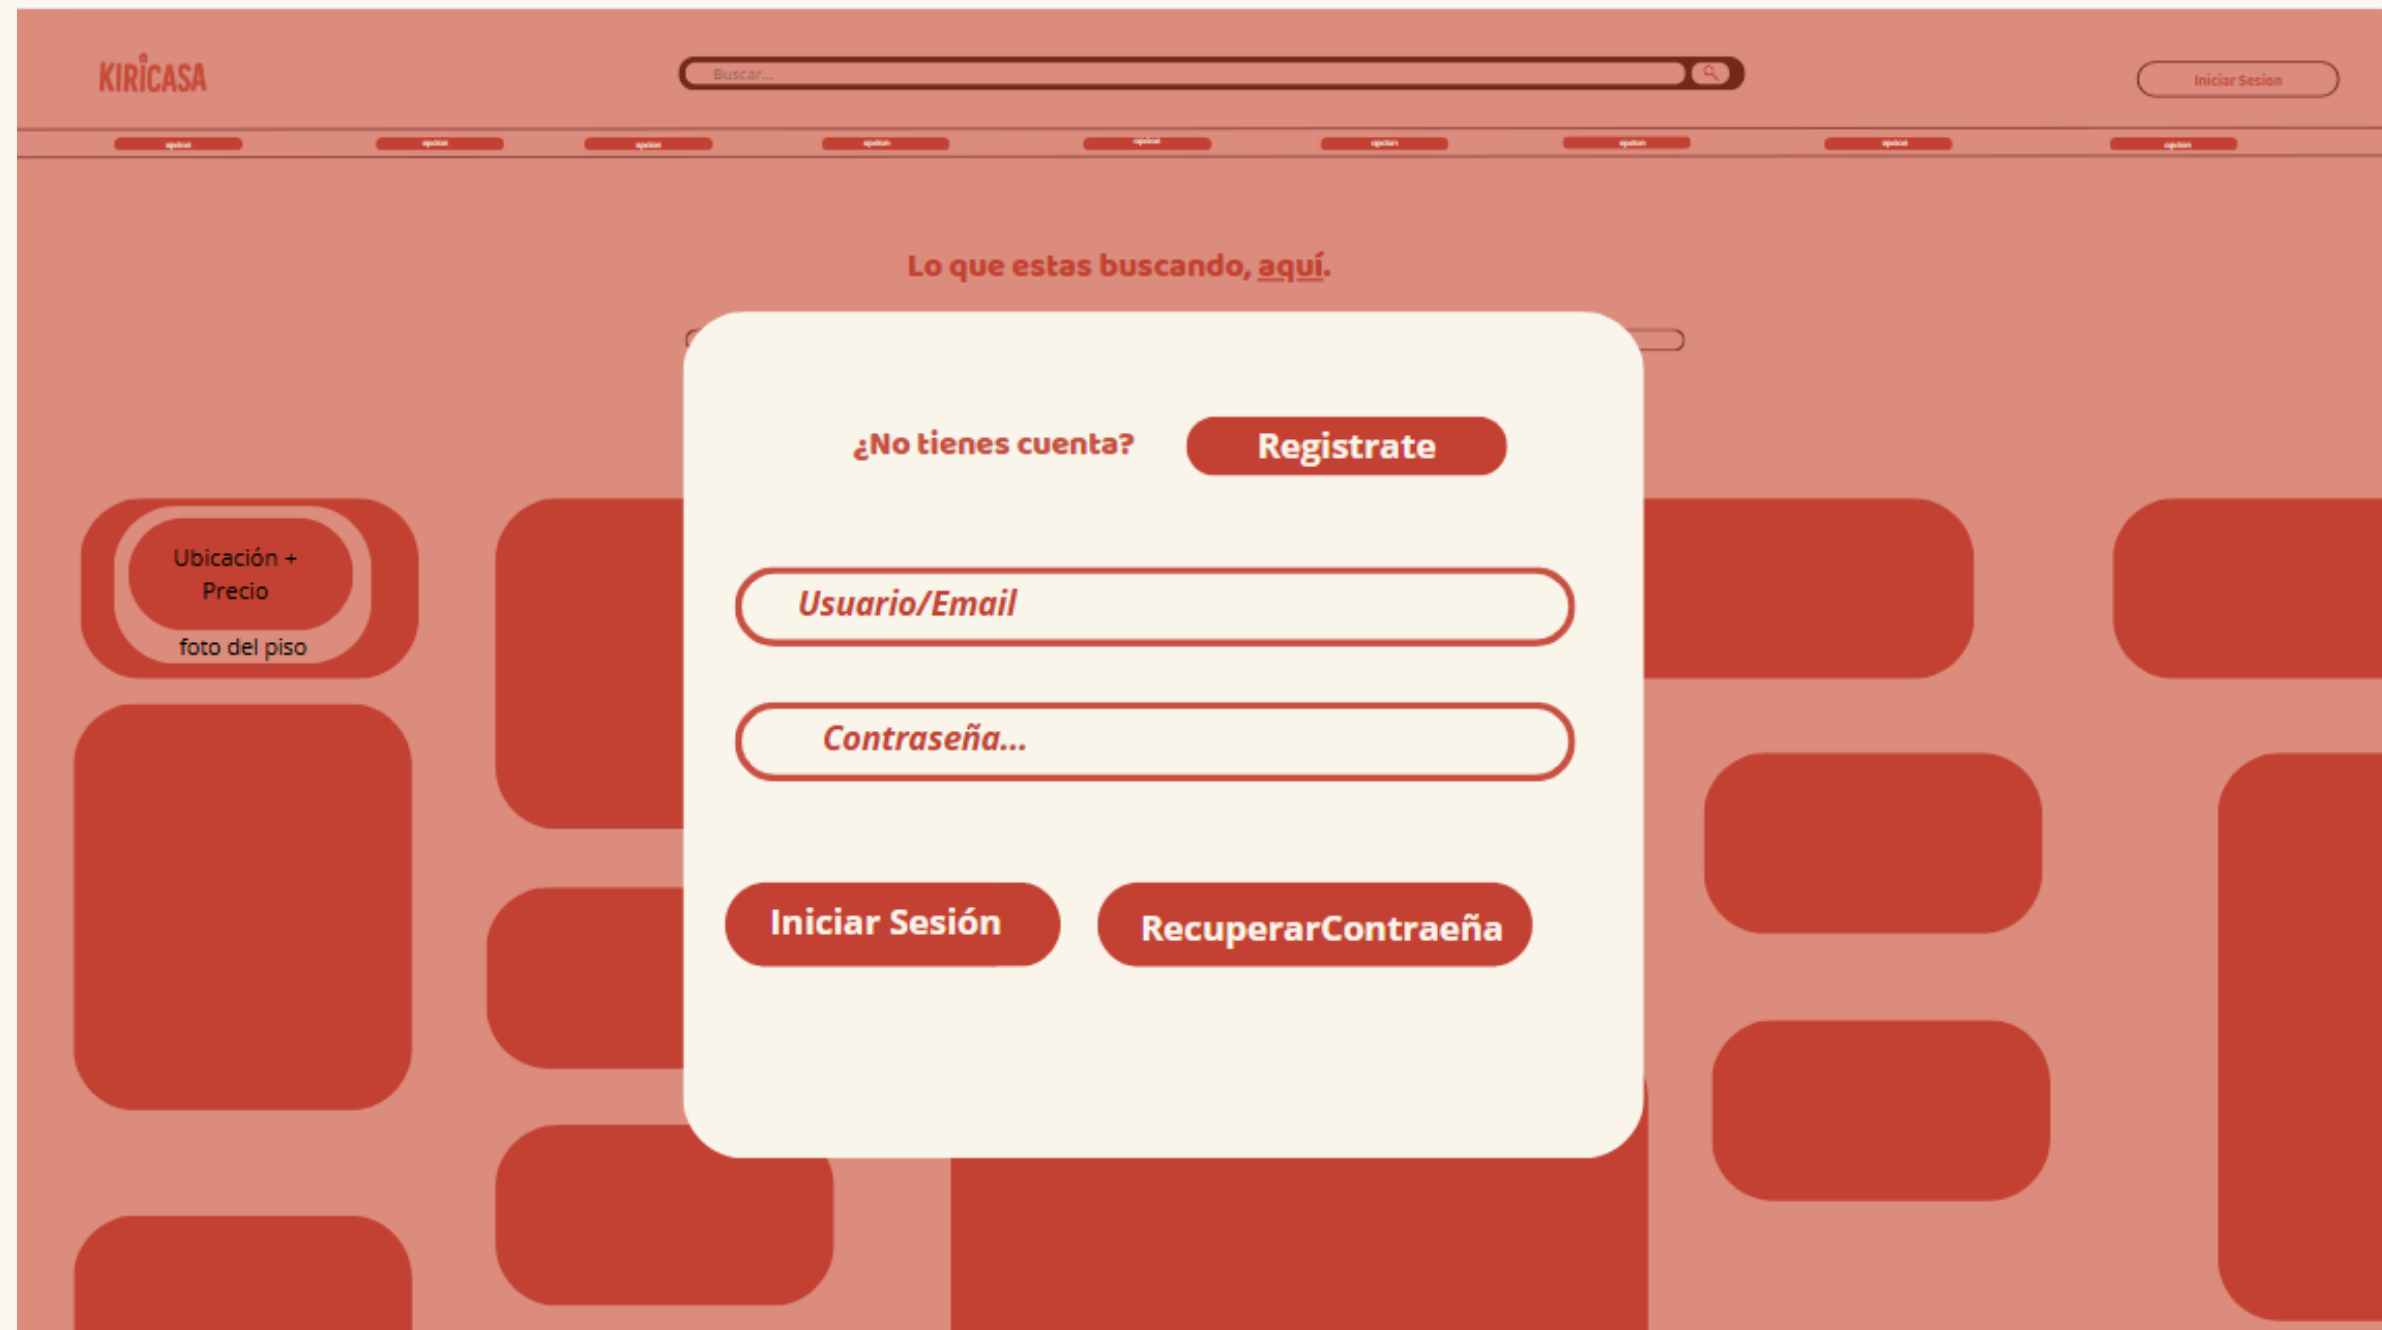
KIRICASA

Buscar...

Iniciar Sesion

opcion opcion opcion opcion opcion opcion opcion opcion opcion

Lo que estas buscando, aquí.

¿No tienes cuenta? Registrate

Ubicación + Precio

foto del piso

Usuario/Email

Contraseña...

Iniciar Sesión

RecuperarContraeña